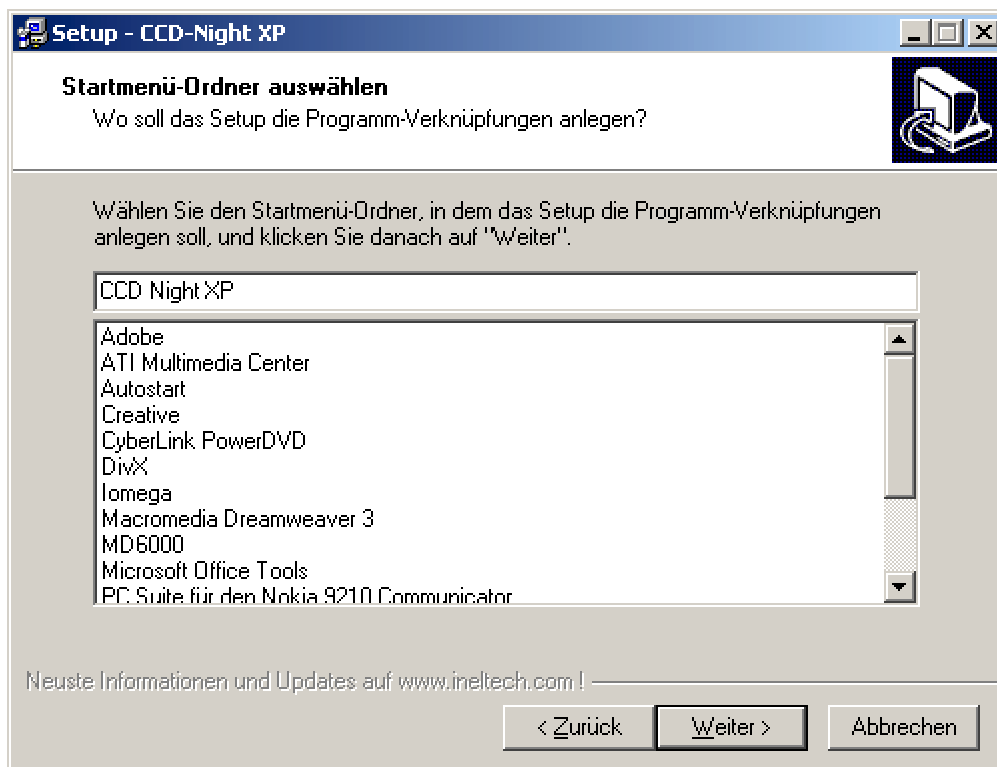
Setup - CCD-Night XP

Startmenü-Ordner auswählen
Wo soll das Setup die Programm-Verknüpfungen anlegen?

Wählen Sie den Startmenü-Ordner, in dem das Setup die Programm-Verknüpfungen anlegen soll, und klicken Sie danach auf "Weiter".

CCD Night XP

Adobe
ATI Multimedia Center
Autostart
Creative
CyberLink PowerDVD
DivX
Iomega
Macromedia Dreamweaver 3
MD6000
Microsoft Office Tools
PC Suite für den Nokia 9210 Communicator

Neuste Informationen und Updates auf www.ineltech.com !

< Zurück
Weiter >
Abbrechen